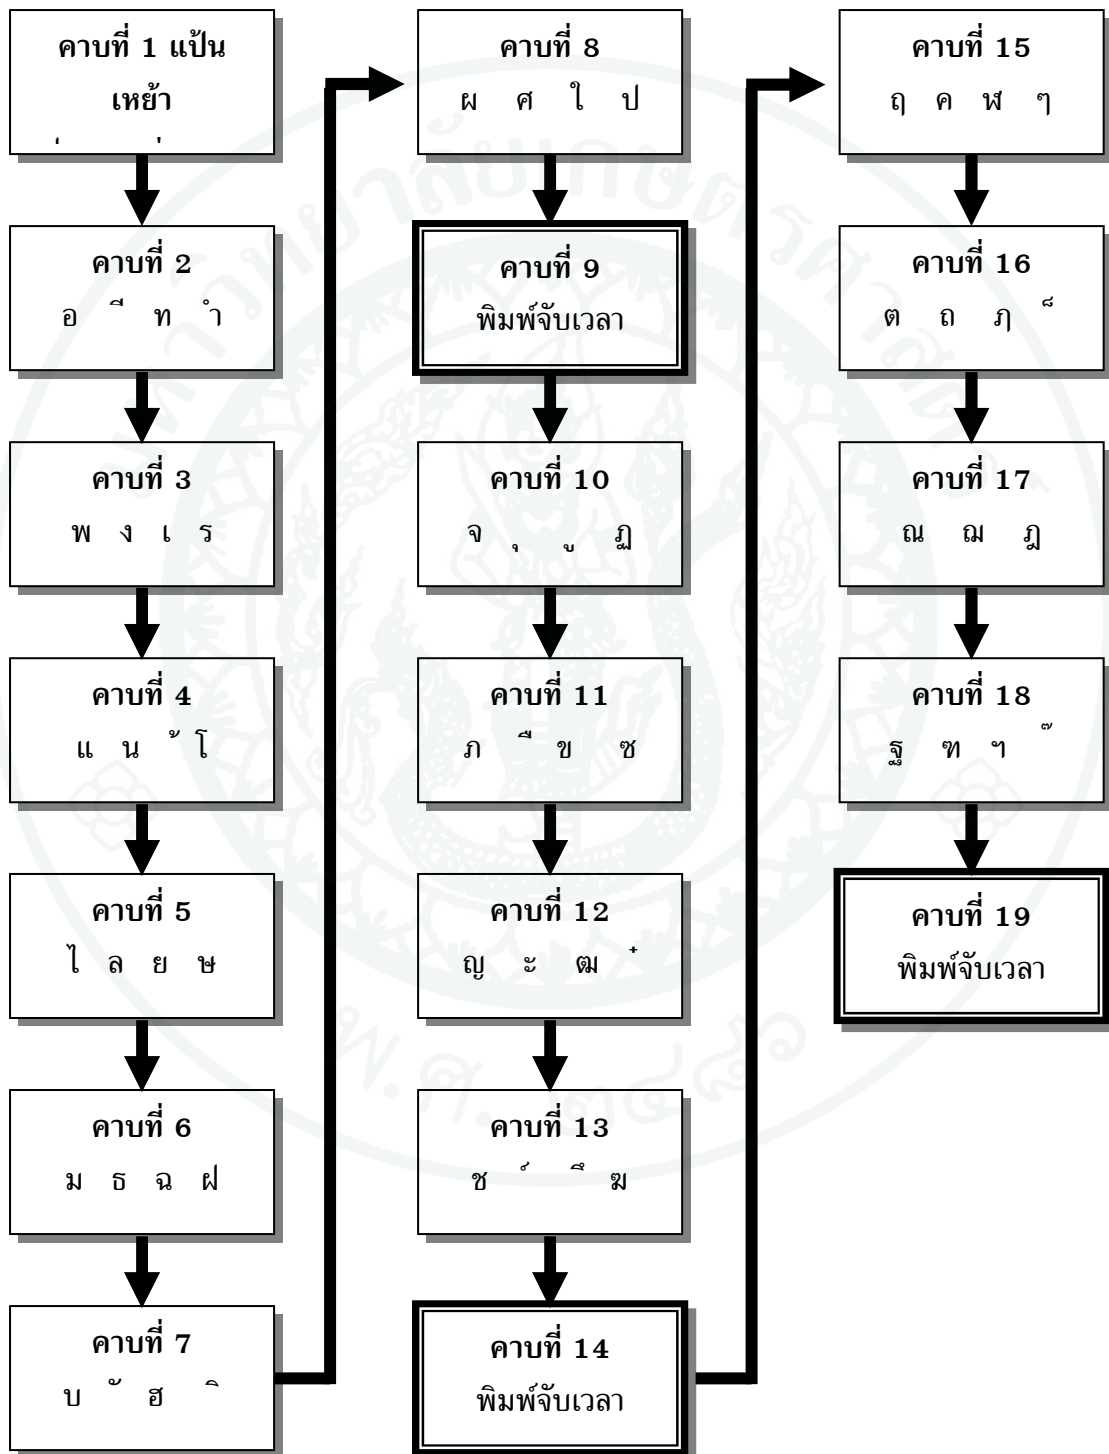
คาบที่ 1 แป้นเหย้า
่ ่

คาบที่ 2
อ ี ท ำ

คาบที่ 3
พ ง เ ร

คาบที่ 4
แ น ้ โ

คาบที่ 5
ไ ล ย ษ

คาบที่ 6
ม ธ ฉ ฝ

คาบที่ 7
บ ั ฮ ิ

คาบที่ 8
ผ ศ ใ ป

คาบที่ 9
พิมพ์จับเวลา

คาบที่ 10
จ ุ ู ฎ

คาบที่ 11
ภ ึ ข ซ

คาบที่ 12
ญ ะ ฒ ๋

คาบที่ 13
ช ์ ื ฆ

คาบที่ 14
พิมพ์จับเวลา

คาบที่ 15
ฤ ค ฬ ๆ

คาบที่ 16
ต ถ ฦ ๋

คาบที่ 17
ณ ฌ ฏ

คาบที่ 18
ฐ ฑ ฯ ๊

คาบที่ 19
พิมพ์จับเวลา